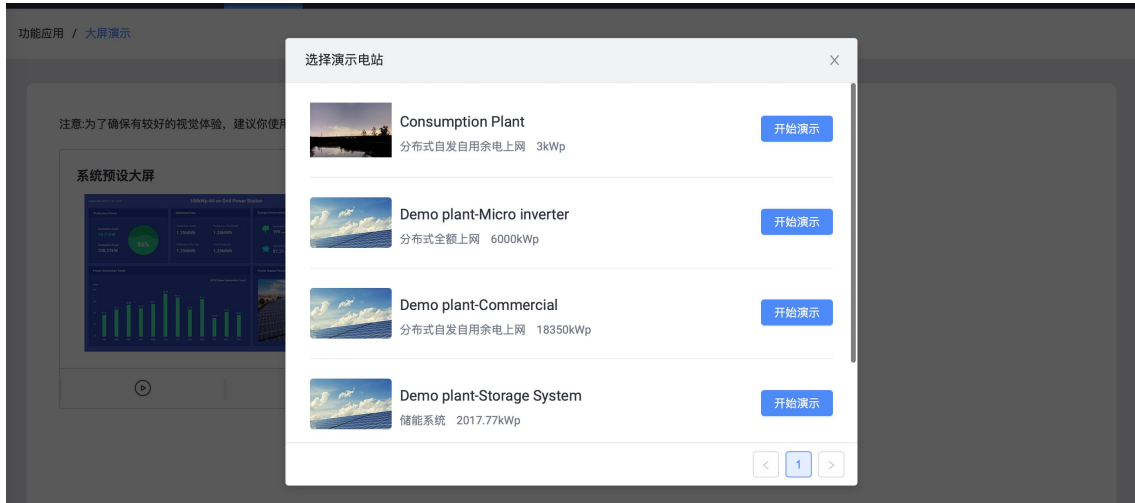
功能应用 / 大屏演示

注意:为了确保有较好的视觉体验，建议你使用

系统预设大屏

选择演示电站

Consumption Plant
分布式自发自用余电上网 3kWp
开始演示

Demo plant-Micro inverter
分布式全额上网 6000kWp
开始演示

Demo plant-Commercial
分布式自发自用余电上网 18350kWp
开始演示

Demo plant-Storage System
储能系统 2017.77kWp
开始演示

< 1 >